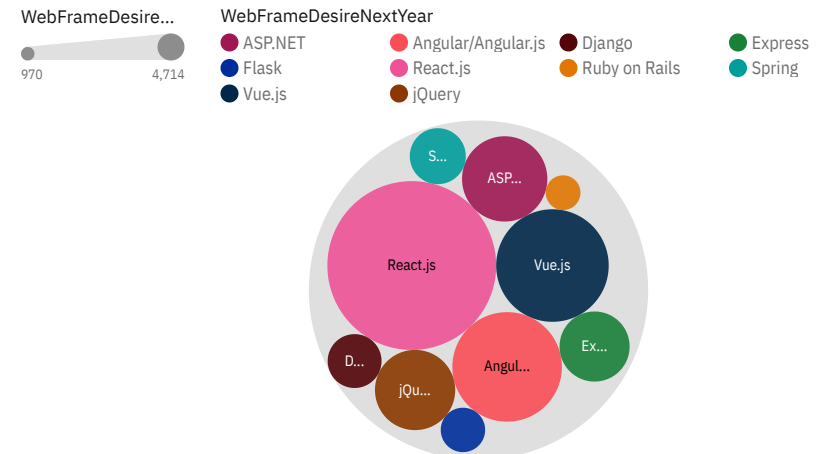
WebFrameDesire...

970 4,714

WebFrameDesireNextYear

ASP.NET
Angular/Angular.js
Django
Express
Flask
React.js
Ruby on Rails
Spring
Vue.js
jQuery

S...
ASP...
React.js
Vue.js
Ex...
D...
jQu...
Angul...